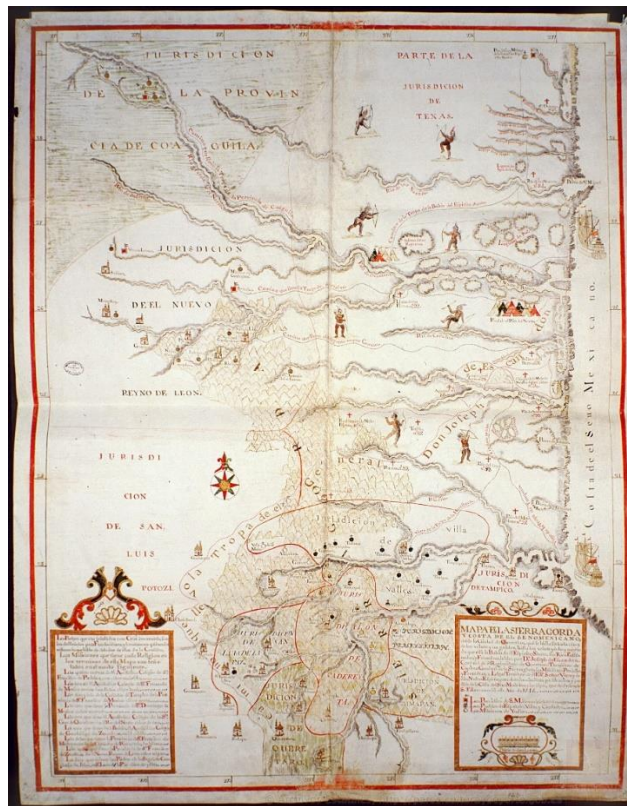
JURISDICION
DE LA PROVIN
CIA DE COAGUILA
PARTE DE LA
JURISDICION
DE
TEXAS
JURISDICION
DEL NUEVO
REYNO DE LEON
JURISDI
CION
DE SAN
LUIS
POTOZI
Don Joseph de Escandon
Costa del Seno Mexicano
Jurisdicion de
villa
Valles
JURISDI
CION
DE TAMPICO
MAPA DE LA SIERRA GORDA
Y COSTA DEL SENO MEXICANO
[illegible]
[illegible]